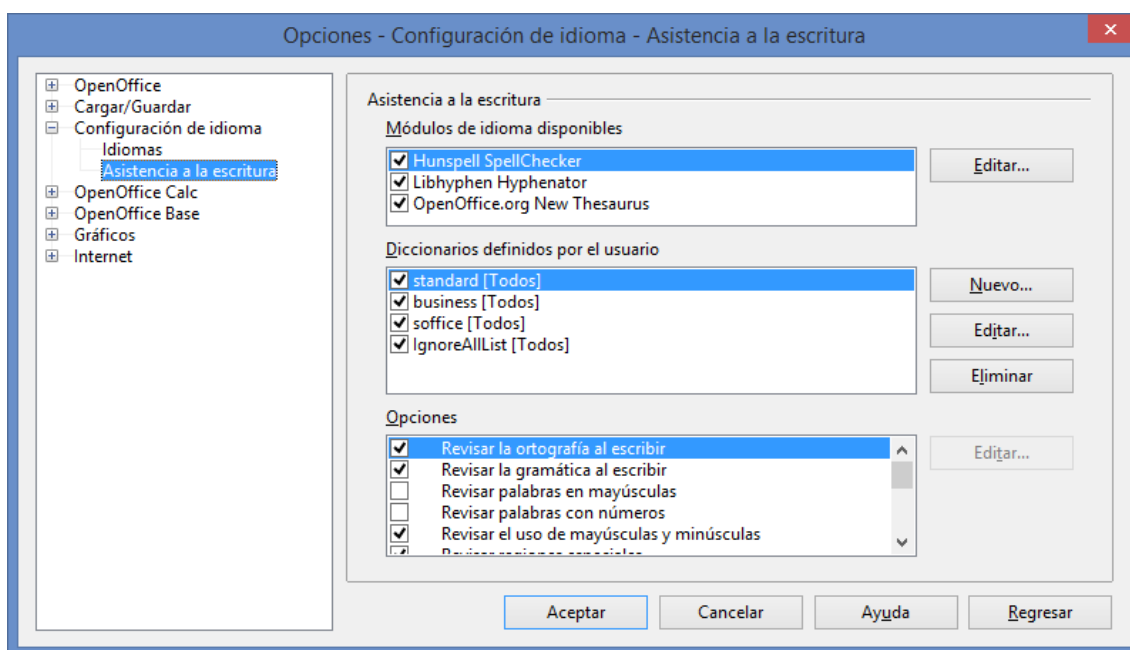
Opciones - Configuración de idioma - Asistencia a la escritura

OpenOffice
Cargar/Guardar
Configuración de idioma
Idiomas
Asistencia a la escritura
OpenOffice Calc
OpenOffice Base
Gráficos
Internet

Asistencia a la escritura

Módulos de idioma disponibles
Hunspell SpellChecker
Libhyphen Hyphenator
OpenOffice.org New Thesaurus

Editar...

Diccionarios definidos por el usuario
standard [Todos]
business [Todos]
soffice [Todos]
IgnoreAllList [Todos]

Nuevo...
Editar...
Eliminar

Opciones
Revisar la ortografía al escribir
Revisar la gramática al escribir
Revisar palabras en mayúsculas
Revisar palabras con números
Revisar el uso de mayúsculas y minúsculas
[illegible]

Editar...

Aceptar
Cancelar
Ayuda
Regresar